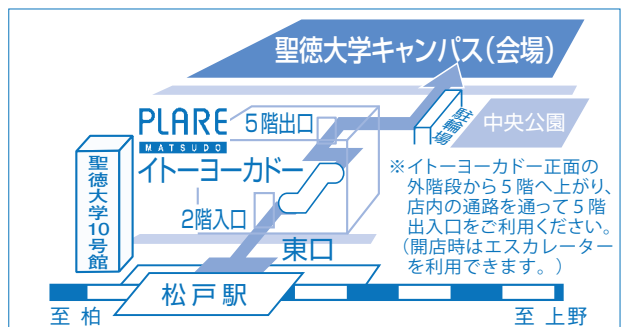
聖徳大学キャンパス(会場)

PLARE MATSUDO

5階出口

イトーヨーカドー

2階入口

駐輪場

中央公園

※イトーヨーカドー正面の外階段から5階へ上がり、店内の通路を通って5階出入口をご利用ください。(開店時はエスカレーターを利用できます。)

聖徳大学10号館

東口

松戸駅

至 柏

至 上野